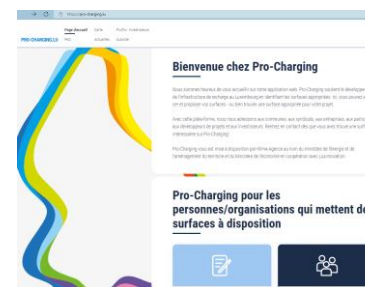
https://pro-charging.lu

PRO-CHARGING.LU

Page d'accueil Carte Profils FAQ Actualités Contact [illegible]

Bienvenue chez Pro-Charging

Nous sommes heureux de vous accueillir sur notre application web. Pro-Charging soutient le développement de l'infrastructure de recharge au Luxembourg en identifiant les surfaces appropriées. Ici, vous pouvez rechercher et proposer vos surfaces - ou bien trouver une surface appropriée pour votre projet.

Avec cette plateforme, nous nous adressons aux communes, aux syndicats, aux entreprises, aux particuliers, aux développeurs de projets et aux investisseurs. Mettez-en contact dès que vous avez trouvé une surface intéressante sur Pro-Charging!

Pro-Charging vous est mise à disposition par l'ême Agence au nom du Ministère de l'Énergie et de l'Aménagement du territoire et du Ministère de l'Économie en coopération avec La Fondation.

Pro-Charging pour les personnes/organisations qui mettent des surfaces à disposition